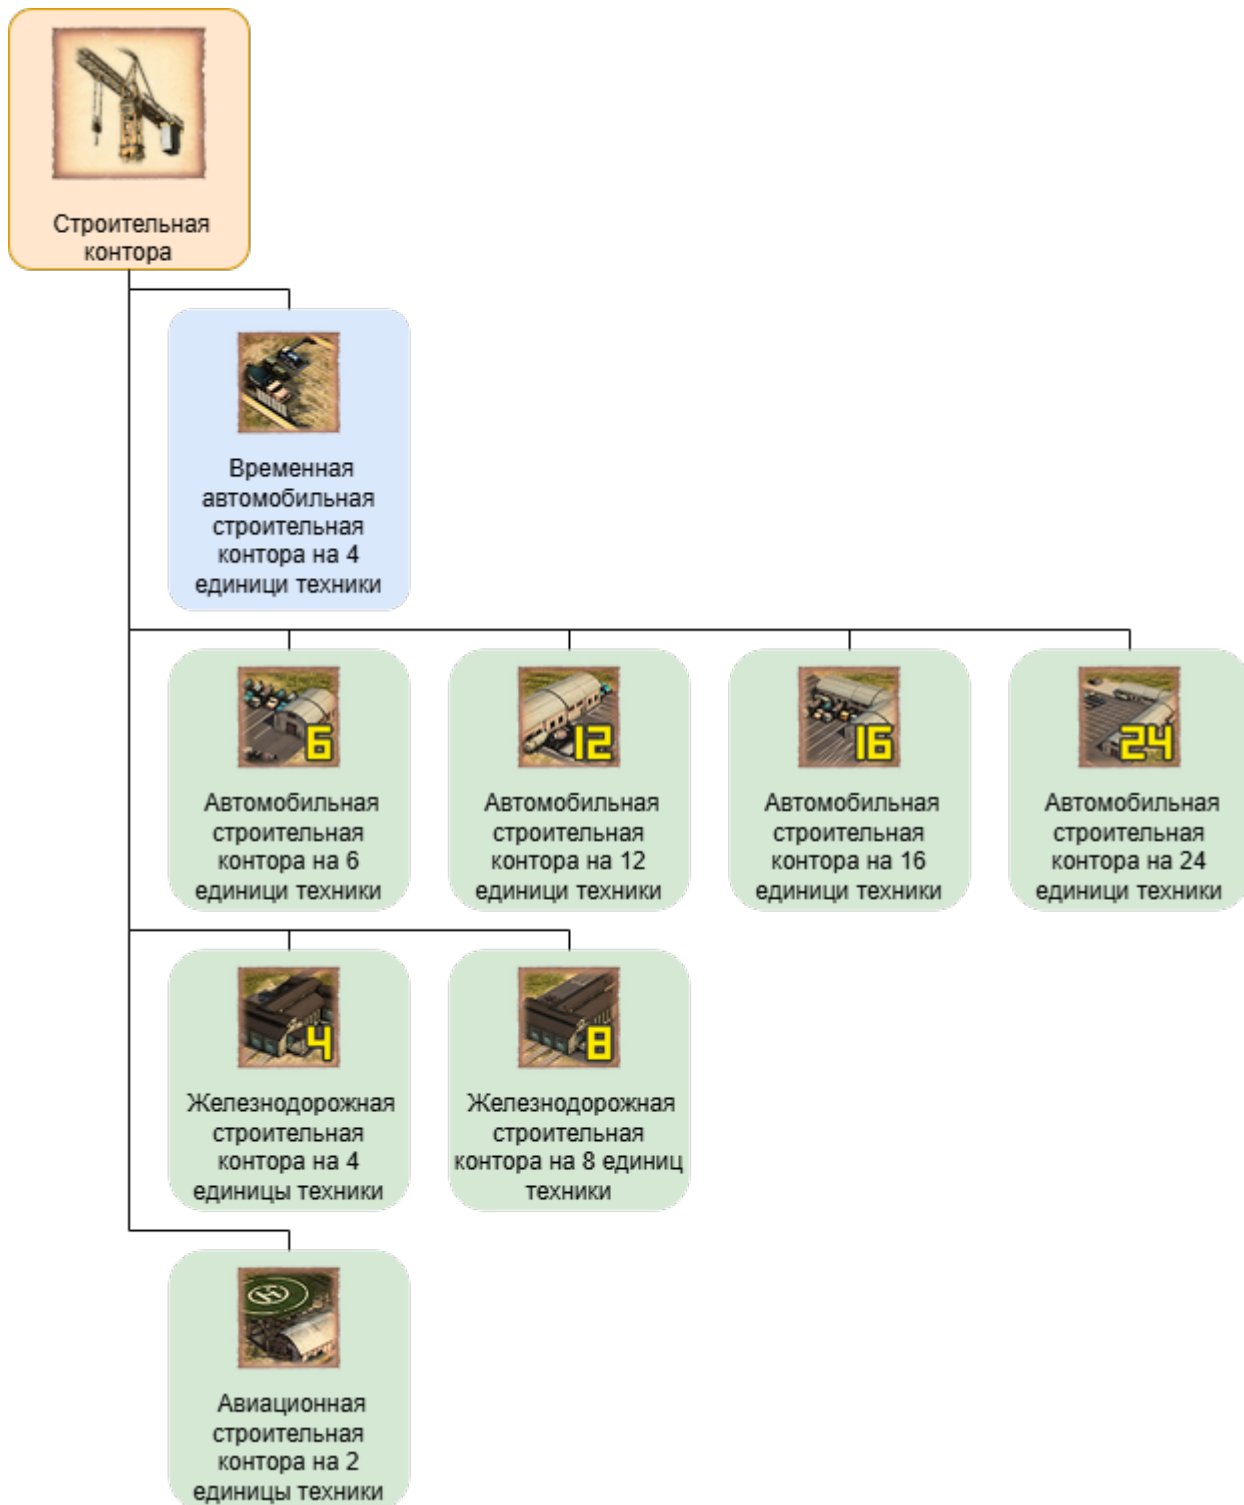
Строительная контора

Временная автомобильная строительная контора на 4 единици техники

6

Автомобильная строительная контора на 6 единици техники

12

Автомобильная строительная контора на 12 единици техники

16

Автомобильная строительная контора на 16 единици техники

24

Автомобильная строительная контора на 24 единици техники

4

Железнодорожная строительная контора на 4 единицы техники

8

Железнодорожная строительная контора на 8 единиц техники

Авиационная строительная контора на 2 единицы техники